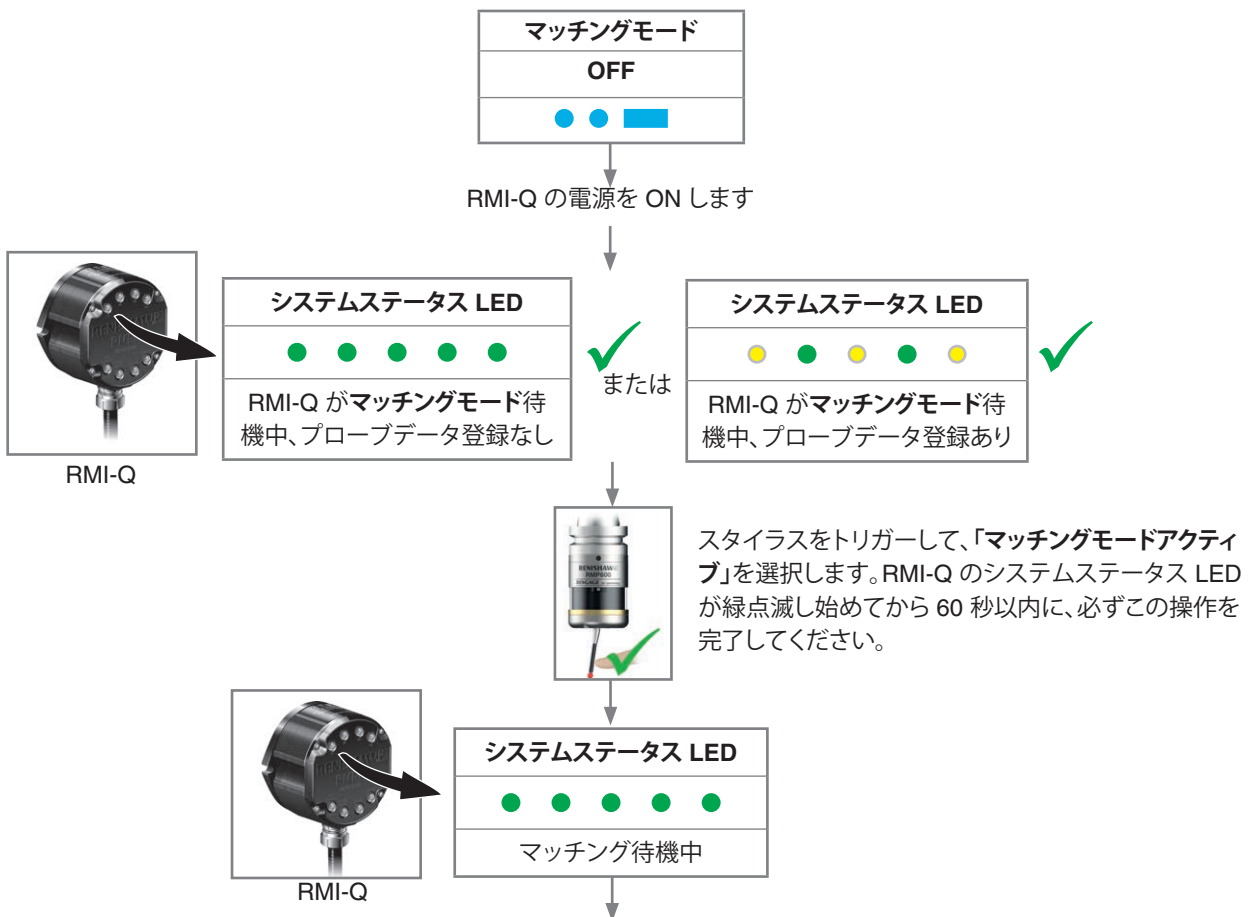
マッチングモード

OFF

RMI-Q の電源を ON します

システムステータス LED

RMI-Q がマッチングモード待機中、プローブデータ登録なし

または

システムステータス LED

RMI-Q がマッチングモード待機中、プローブデータ登録あり

RMI-Q

RENISHAW RMP600

スタイラスをトリガーして、「マッチングモードアクティブ」を選択します。RMI-Q のシステムステータス LED が緑点滅し始めてから 60 秒以内に、必ずこの操作を完了してください。

システムステータス LED

マッチング待機中

RMI-Q